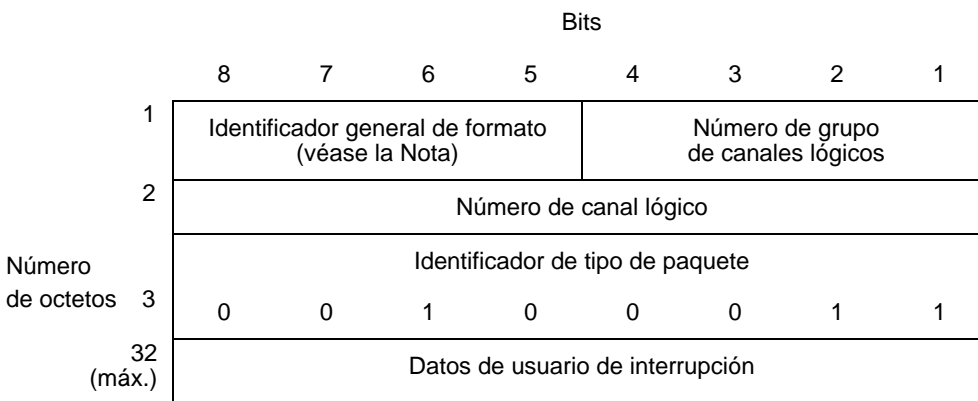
Bits

| Número de octetos | 8 | 7 | 6 | 5 | 4 | 3 | 2 | 1 |
|---|---|---|---|---|---|---|---|---|
| 1 | Identificador general de formato (véase la Nota) | | | | Número de grupo de canales lógicos | | | |
| 2 | Número de canal lógico | | | | | | | |
| 3 | Identificador de tipo de paquete | | | | | | | |
| | 0 | 0 | 1 | 0 | 0 | 0 | 1 | 1 |
| 32 (máx.) | Datos de usuario de interrupción | | | | | | | |